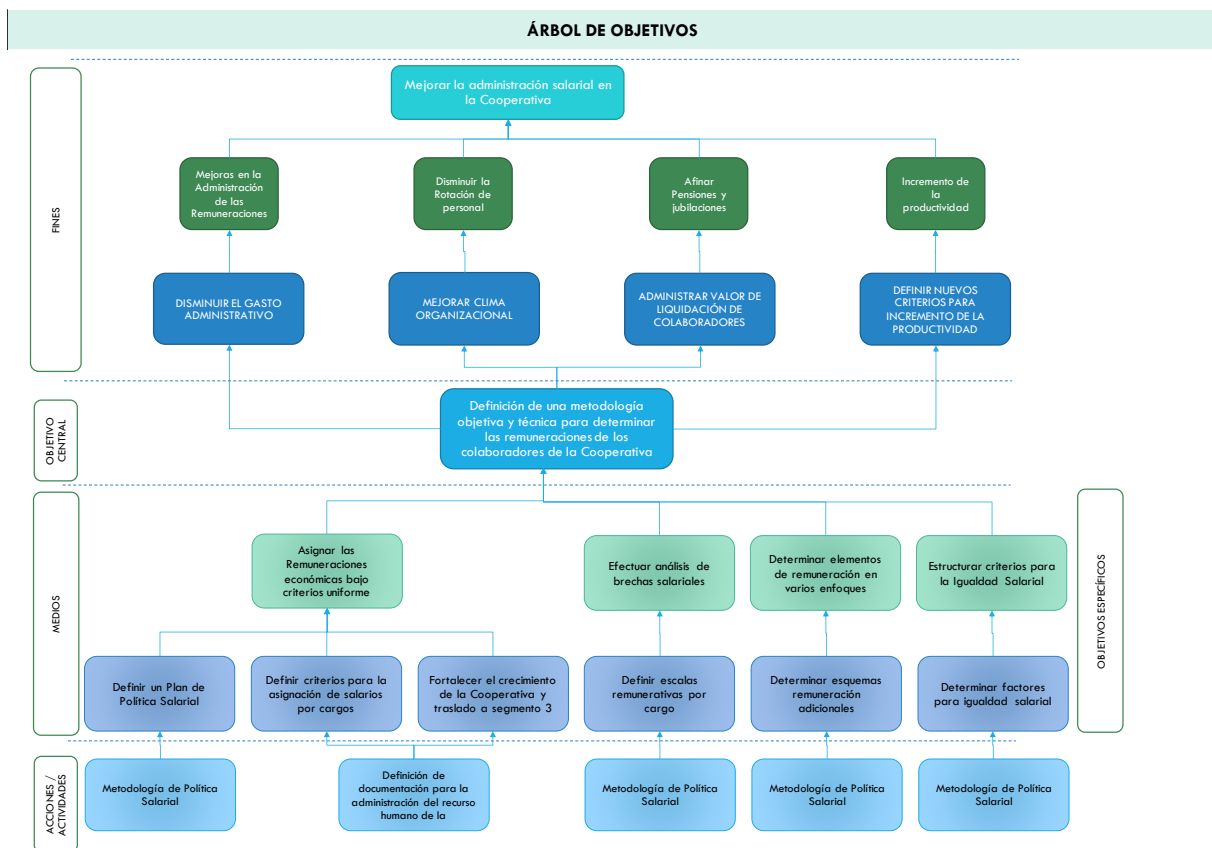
ÁRBOL DE OBJETIVOS

FINES

Mejorar la administración salarial en la Cooperativa

Mejoras en la Administración de las Remuneraciones

Disminuir la Rotación de personal

Afinar Pensiones y jubilaciones

Incremento de la productividad

DISMINUIR EL GASTO ADMINISTRATIVO

MEJORAR CLIMA ORGANIZACIONAL

ADMINISTRAR VALOR DE LIQUIDACIÓN DE COLABORADORES

DEFINIR NUEVOS CRITERIOS PARA INCREMENTO DE LA PRODUCTIVIDAD

OBJETIVO CENTRAL

Definición de una metodología objetiva y técnica para determinar las remuneraciones de los colaboradores de la Cooperativa

MEDIOS

OBJETIVOS ESPECÍFICOS

Asignar las Remuneraciones económicas bajo criterios uniforme

Efectuar análisis de brechas salariales

Determinar elementos de remuneración en varios enfoques

Estructurar criterios para la Igualdad Salarial

Definir un Plan de Política Salarial

Definir criterios para la asignación de salarios por cargos

Fortalecer el crecimiento de la Cooperativa y traslado a segmento 3

Definir escalas remunerativas por cargo

Determinar esquemas remuneración adicionales

Determinar factores para igualdad salarial

ACCIONES / ACTIVIDADES

Metodología de Política Salarial

Definición de documentación para la administración del recurso humano de la

Metodología de Política Salarial

Metodología de Política Salarial

Metodología de Política Salarial